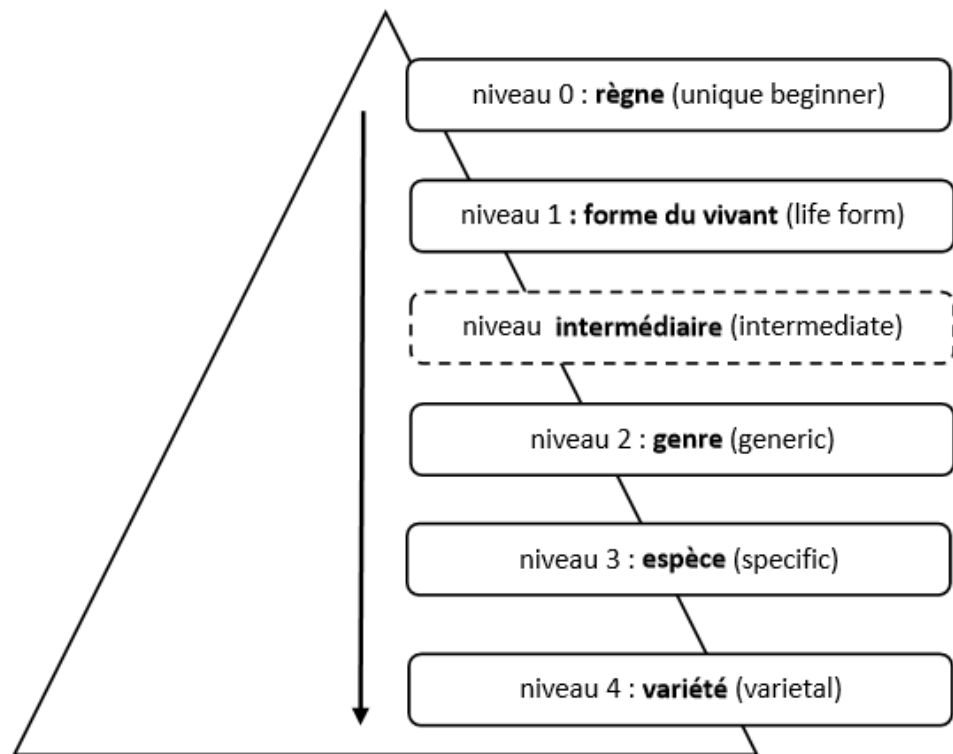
niveau 0 : règne (unique beginner)

niveau 1 : forme du vivant (life form)

niveau intermédiaire (intermediate)

niveau 2 : genre (generic)

niveau 3 : espèce (specific)

niveau 4 : variété (varietal)